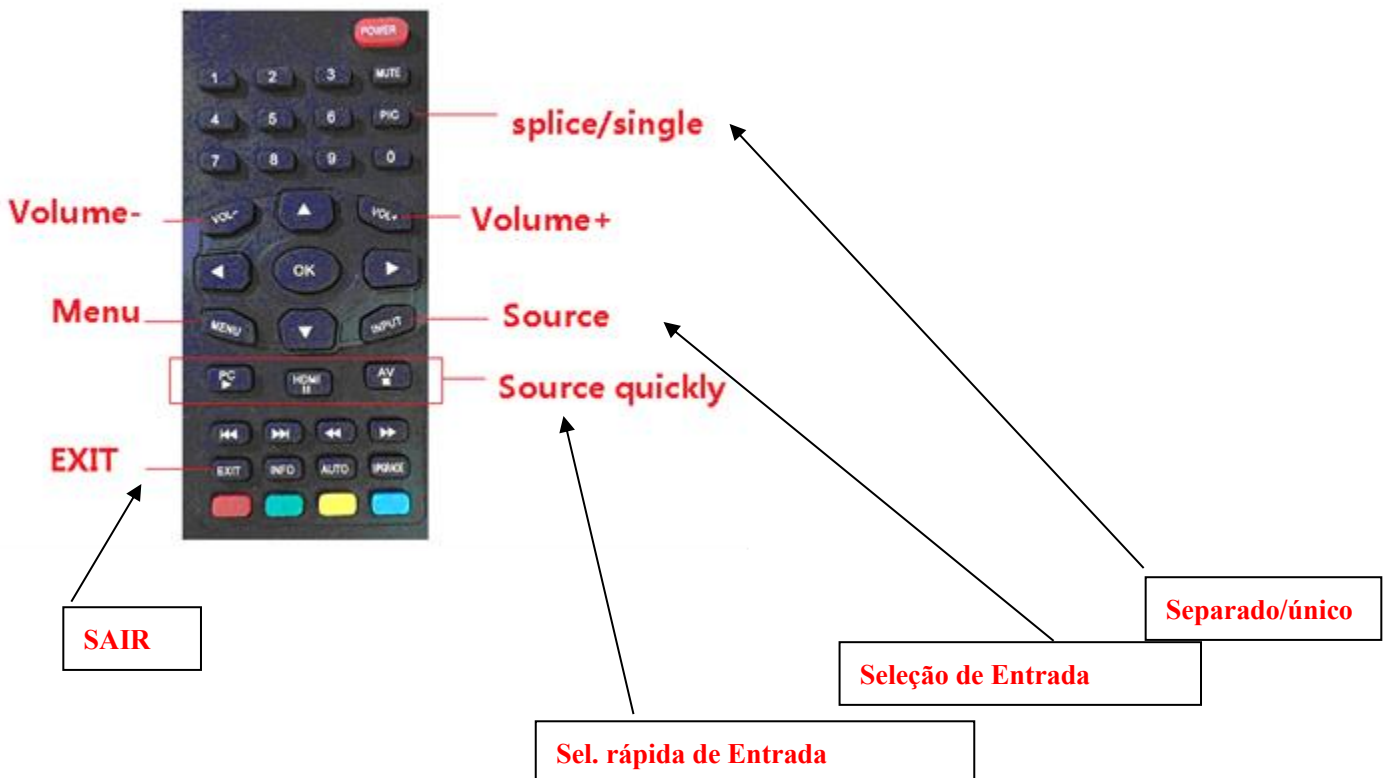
POWER

1 2 3 MUTE

4 5 6 PIC

splice/single

7 8 9 0

Volume-

VOL-

VOL+

Volume+

OK

Menu

MENU

INPUT

Source

PC

HDMI

AV

Source quickly

EXIT

EXIT INFO AUTO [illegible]

SAIR

Separado/único

Seleção de Entrada

Sel. rápida de Entrada